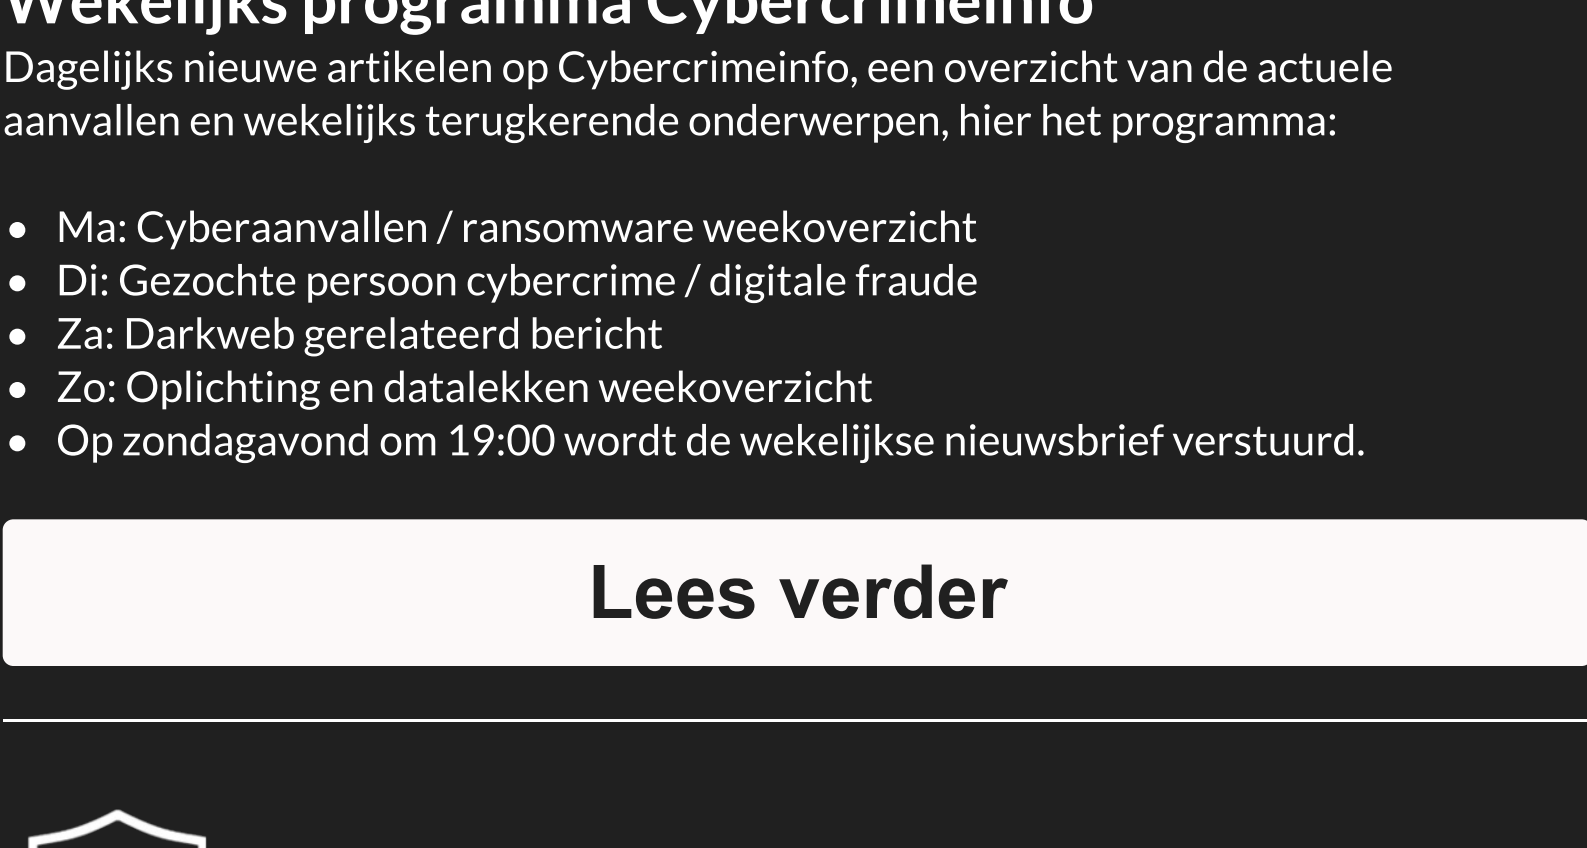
Wekelijks programma Cybercrimeinfo

Dagelijks nieuwe artikelen op Cybercrimeinfo, een overzicht van de actuele aanvallen en wekelijks terugkerende onderwerpen, hier het programma:

- Ma: Cyberaanvallen / ransomware weekoverzicht
- Di: Gezochte persoon cybercrime / digitale fraude
- Za: Darkweb gerelateerd bericht
- Zo: Oplichting en datalekken weekoverzicht
- Op zondagavond om 19:00 wordt de wekelijkse nieuwsbrief verstuurd.

Lees verder